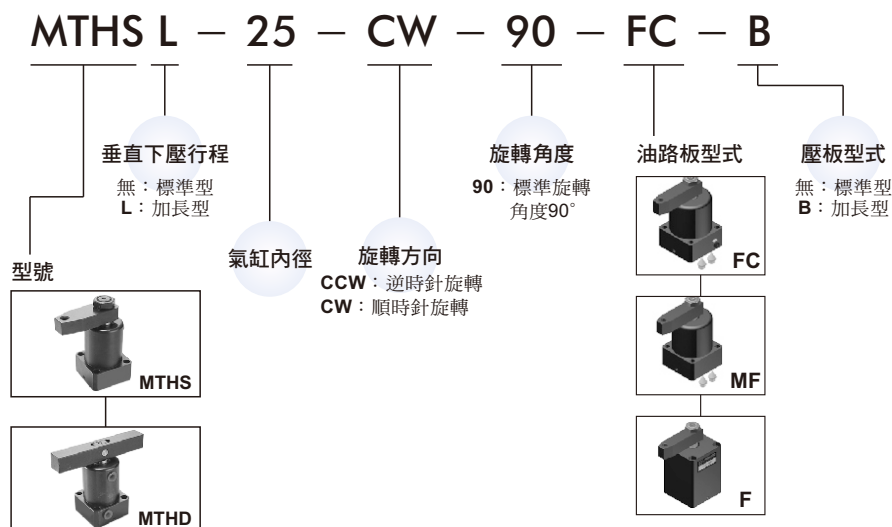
MTHS L — 25 — CW — 90 — FC — B

垂直下壓行程
無：標準型
L：加長型

型號

MTHS

MTHD

氣缸內徑

旋轉方向
CCW：逆時針旋轉
CW：順時針旋轉

旋轉角度
90：標準旋轉角度90°

油路板型式

FC

MF

F

壓板型式
無：標準型
B：加長型